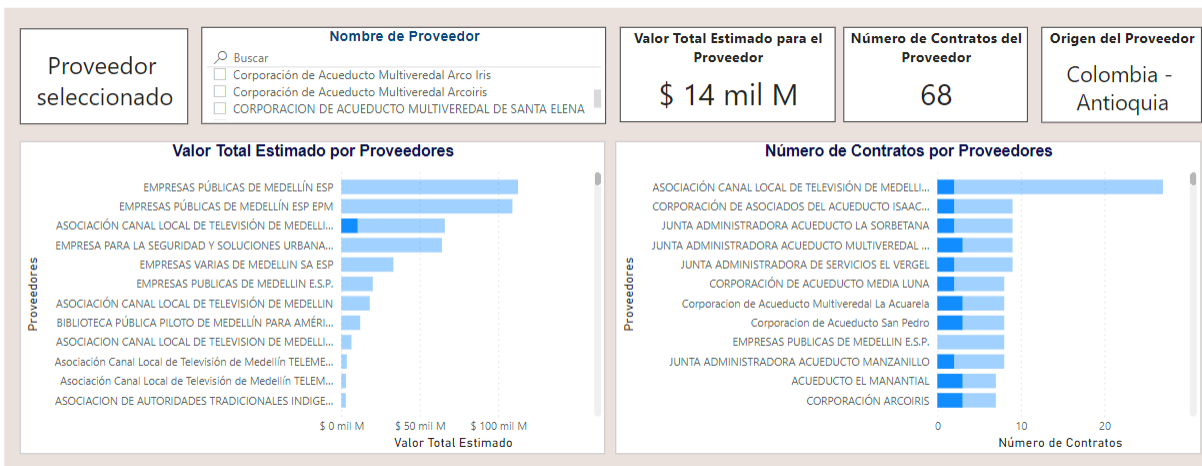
Proveedor seleccionado

Nombre de Proveedor

Buscar

Corporación de Acueducto Multiveredal Arco Iris

Corporación de Acueducto Multiveredal Arcoiris

CORPORACION DE ACUEDUCTO MULTIVEREDAL DE SANTA ELENA

Valor Total Estimado para el Proveedor

$ 14 mil M

Número de Contratos del Proveedor

68

Origen del Proveedor

Colombia - Antioquia

Valor Total Estimado por Proveedores

Proveedores

EMPRESAS PÚBLICAS DE MEDELLÍN ESP
EMPRESAS PÚBLICAS DE MEDELLÍN ESP EPM
ASOCIACIÓN CANAL LOCAL DE TELEVISIÓN DE MEDELLI...
EMPRESA PARA LA SEGURIDAD Y SOLUCIONES URBANA...
EMPRESAS VARIAS DE MEDELLIN SA ESP
EMPRESAS PUBLICAS DE MEDELLIN E.S.P.
ASOCIACIÓN CANAL LOCAL DE TELEVISIÓN DE MEDELLIN
BIBLIOTECA PÚBLICA PILOTO DE MEDELLÍN PARA AMÉRI...
ASOCIACION CANAL LOCAL DE TELEVISION DE MEDELLI...
Asociación Canal Local de Televisión de Medellín TELEME...
Asociación Canal Local de Televisión de Medellín TELEM...
ASOCIACION DE AUTORIDADES TRADICIONALES INDIGE...

$ 0 mil M
$ 50 mil M
$ 100 mil M

Valor Total Estimado

Número de Contratos por Proveedores

Proveedores

ASOCIACIÓN CANAL LOCAL DE TELEVISIÓN DE MEDELLI...
CORPORACIÓN DE ASOCIADOS DEL ACUEDUCTO ISAAC...
JUNTA ADMINISTRADORA ACUEDUCTO LA SORBETANA
JUNTA ADMINISTRADORA ACUEDUCTO MULTIVEREDAL ...
JUNTA ADMINISTRADORA DE SERVICIOS EL VERGEL
CORPORACIÓN DE ACUEDUCTO MEDIA LUNA
Corporacion de Acueducto Multiveredal La Acuarela
Corporacion de Acueducto San Pedro
EMPRESAS PUBLICAS DE MEDELLIN E.S.P.
JUNTA ADMINISTRADORA ACUEDUCTO MANZANILLO
ACUEDUCTO EL MANANTIAL
CORPORACIÓN ARCOIRIS

0
10
20

Número de Contratos